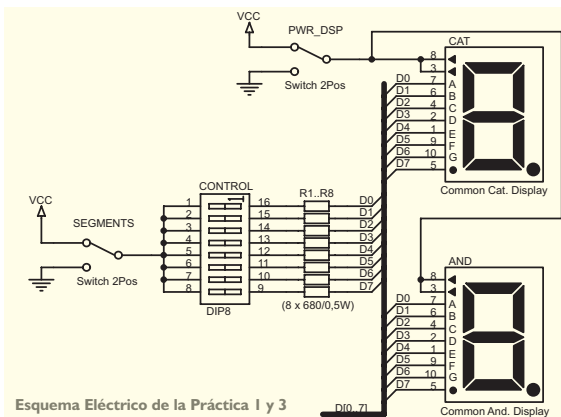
VCC

PWR_DSP

Switch 2Pos

CAT

8
3
D0 7 A
D1 6 B
D2 4 C
D3 2 D
D4 1 E
D5 9 F
D6 10 G
D7 5

Common Cat. Display

VCC

SEGMENTS

Switch 2Pos

CONTROL

1 16
2 15
3 14
4 13
5 12
6 11
7 10
8 9

DIP8

R1..R8

D0
D1
D2
D3
D4
D5
D6
D7

(8 x 680/0,5W)

AND

8
3
D0 7 A
D1 6 B
D2 4 C
D3 2 D
D4 1 E
D5 9 F
D6 10 G
D7 5

Common And. Display

D[0..7]

Esquema Eléctrico de la Práctica 1 y 3